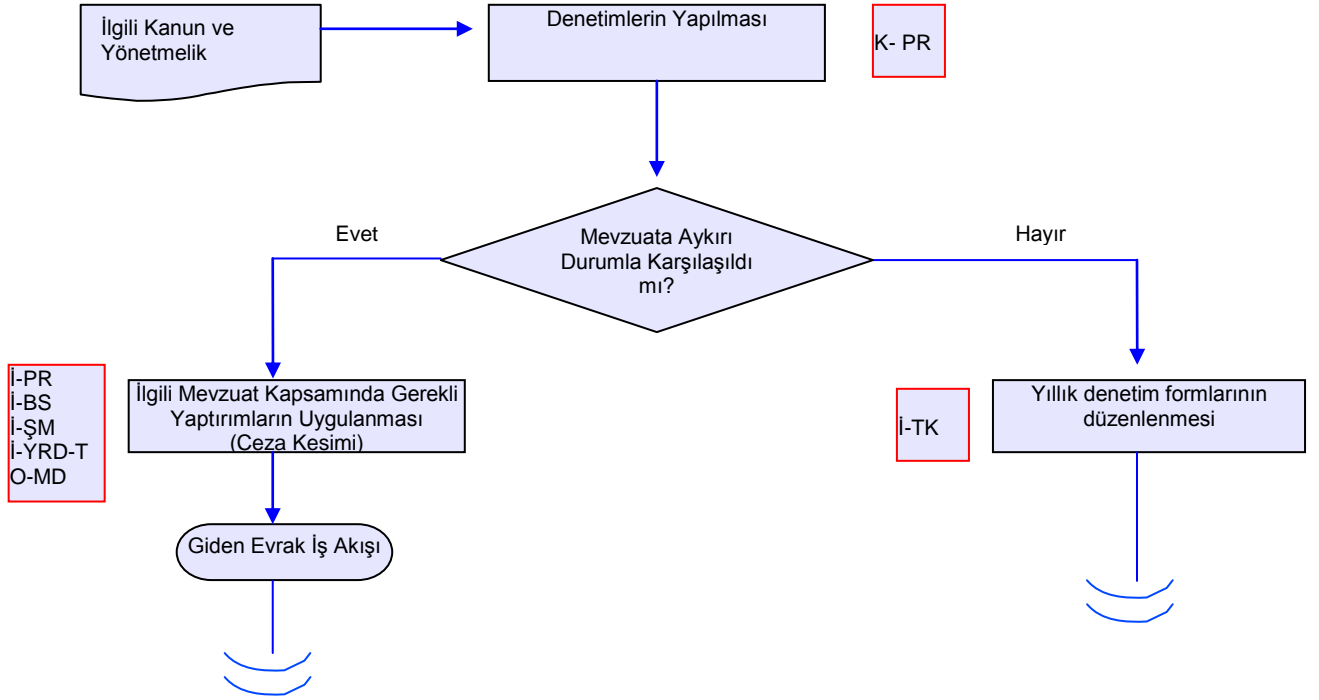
İlgili Kanun ve Yönetmelik

Denetimlerin Yapılması

K- PR

Evet

Mevzuata Aykırı Durumla Karşılaşıldı mı?

Hayır

İ-PR
İ-BS
İ-ŞM
İ-YRD-T
O-MD

İlgili Mevzuat Kapsamında Gerekli Yaptırımların Uygulanması (Ceza Kesimi)

İ-TK

Yıllık denetim formlarının düzenlenmesi

Giden Evrak İş Akışı